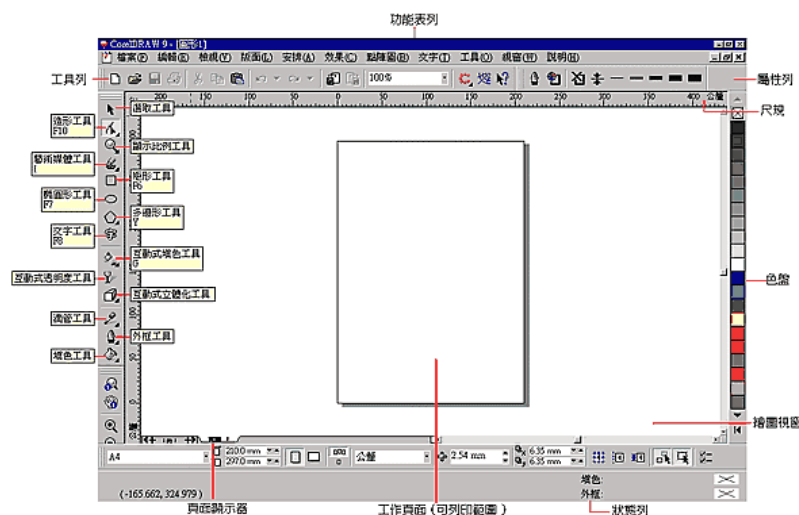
功能表列

CorelDRAW 9 - [圖形1]

檔案(F) 編輯(E) 檢視(V) 版面(L) 安排(A) 效果(C) 點陣圖(B) 文字(T) 工具(O) 視窗(W) 說明(H)

工具列

100%

屬性列

選取工具

造形工具
F10

顯示比例工具

藝術媒體工具
I

矩形工具
F6

橢圓形工具
F7

多邊形工具
Y

文字工具
F8

互動式填色工具
G

互動式透明度工具

互動式立體化工具

滴管工具

外框工具

填色工具

200 150 100 50 0 50 100 150 200 250 300 350 400 公釐

尺規

色盤

捲圖視窗

A4

210.0 mm
297.0 mm

公釐

2.54 mm

6.35 mm
6.35 mm

(-165.662, 324.979)

填色:
外框:

頁面顯示器

工作頁面(可列印範圍)

狀態列